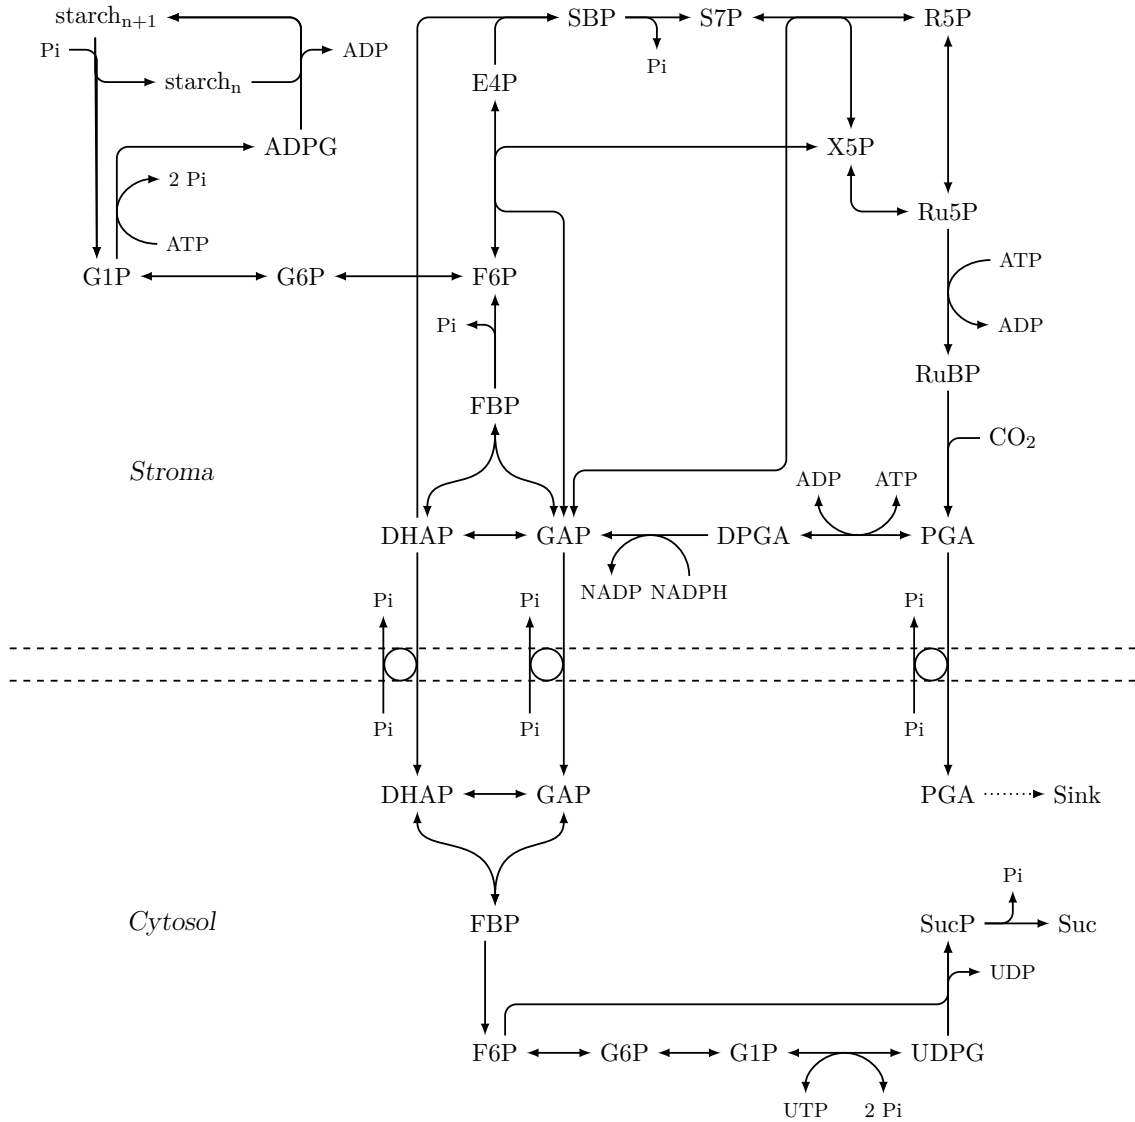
starch$_{n+1}$
Pi
ADP
starch$_n$
ADPG
2 Pi
ATP
G1P
G6P
F6P
SBP
S7P
R5P
Pi
E4P
X5P
Ru5P
ATP
ADP
RuBP
$CO_2$
Pi
FBP
Stroma
DHAP
GAP
DPGA
PGA
ADP
ATP
NADP
NADPH
Pi
Pi
Pi
Pi
Pi
Pi
DHAP
GAP
PGA
Sink
FBP
Cytosol
Pi
SucP
Suc
UDP
F6P
G6P
G1P
UDPG
UTP
2 Pi